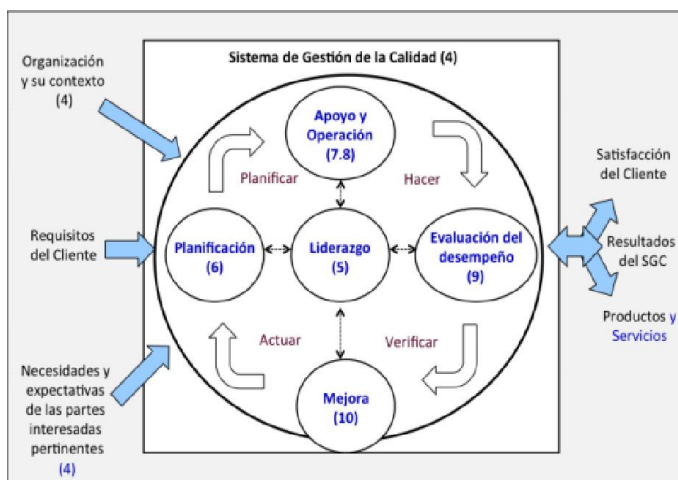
Sistema de Gestión de la Calidad (4)

Organización y su contexto (4)

Requisitos del Cliente

Necesidades y expectativas de las partes interesadas pertinentes (4)

Apoyo y Operación (7.8)

Planificar

Hacer

Planificación (6)

Liderazgo (5)

Evaluación del desempeño (9)

Actuar

Verificar

Mejora (10)

Satisfacción del Cliente

Resultados del SGC

Productos y Servicios